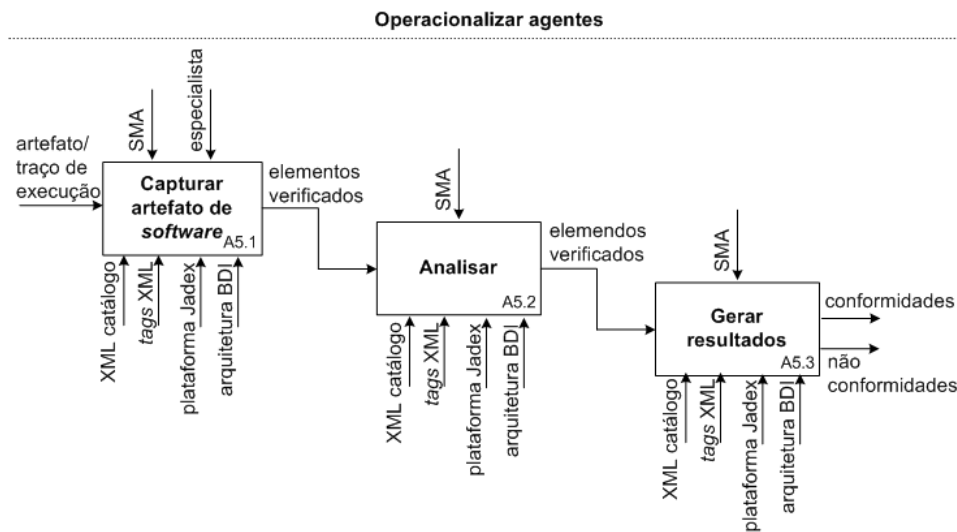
Operacionalizar agentes

artefato/ traço de execução

SMA

especialista

Capturar artefato de *software*

A5.1

elementos verificados

XML catálogo

*tags* XML

plataforma Jadex

arquitetura BDI

SMA

Analisar

A5.2

elemendos verificados

XML catálogo

*tags* XML

plataforma Jadex

arquitetura BDI

SMA

Gerar resultados

A5.3

conformidades

não conformidades

XML catálogo

*tags* XML

plataforma Jadex

arquitetura BDI